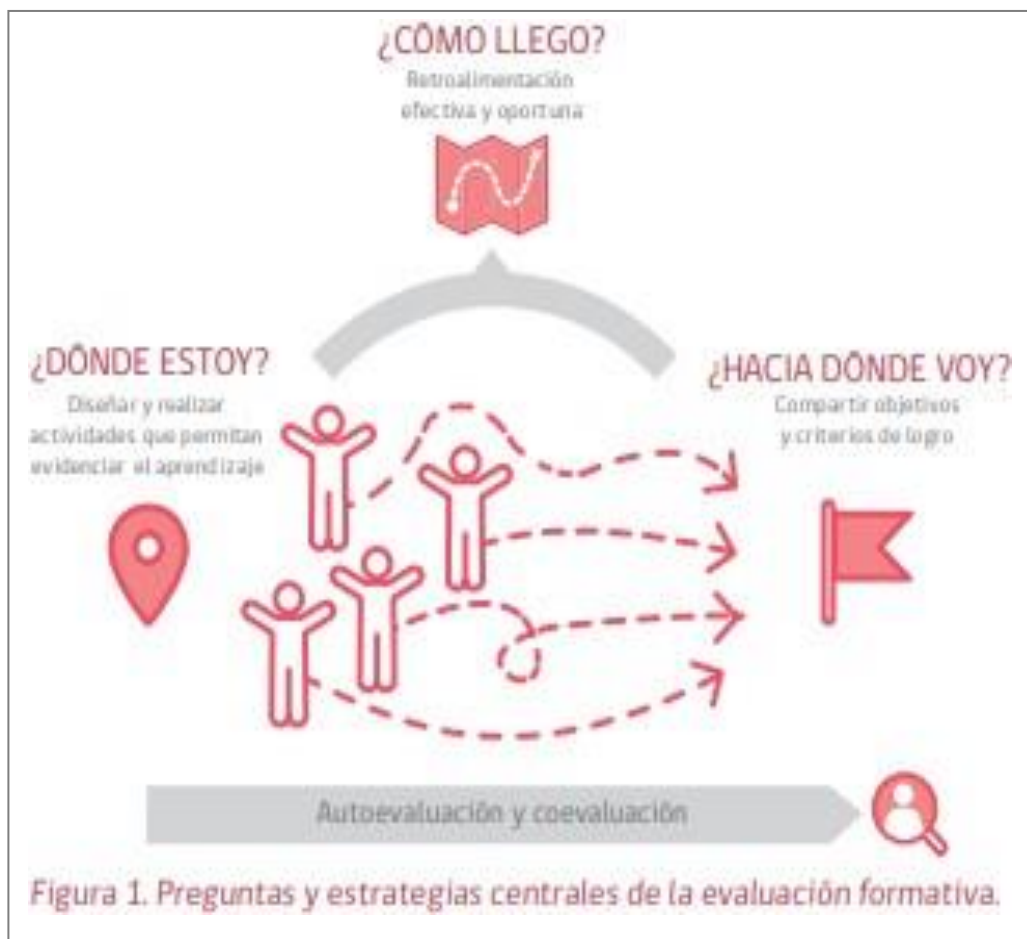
¿CÓMO LLEGO?
Retroalimentación efectiva y oportuna

¿DÓNDE ESTOY?
Diseñar y realizar actividades que permitan evidenciar el aprendizaje

¿HACIA DÓNDE VOY?
Compartir objetivos y criterios de logro

Autoevaluación y coevaluación

Figura 1. Preguntas y estrategias centrales de la evaluación formativa.